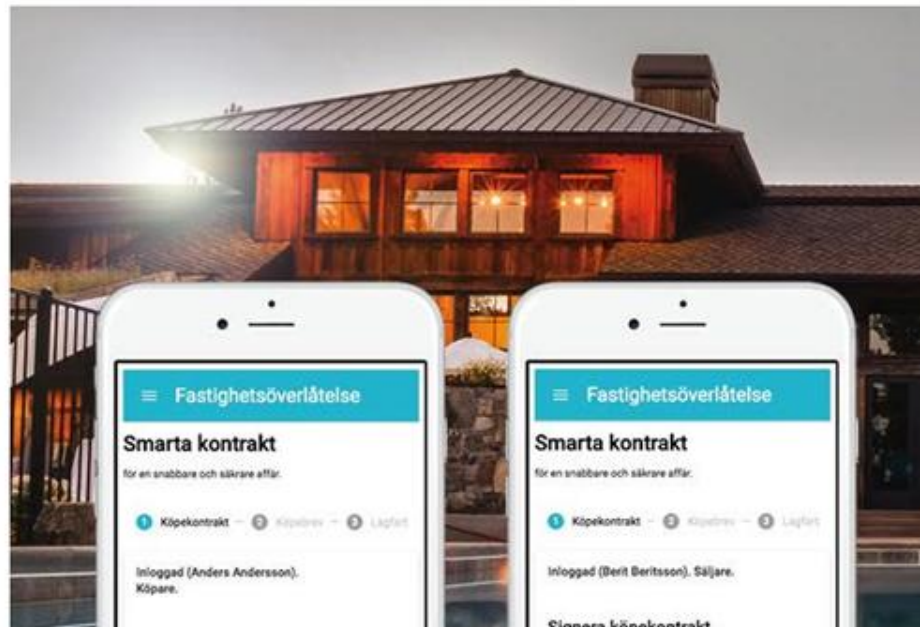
≡ Fastighetsöverlåtelse

Smarta kontrakt

för en snabbare och säkrare affär.

1 Köpekontrakt – 2 Köpebrev – 3 Lagfart

Inloggad (Anders Andersson). Köpare.

≡ Fastighetsöverlåtelse

Smarta kontrakt

för en snabbare och säkrare affär.

1 Köpekontrakt – 2 Köpebrev – 3 Lagfart

Inloggad (Berit Beritsson). Säljare.

Signera köpekontrakt